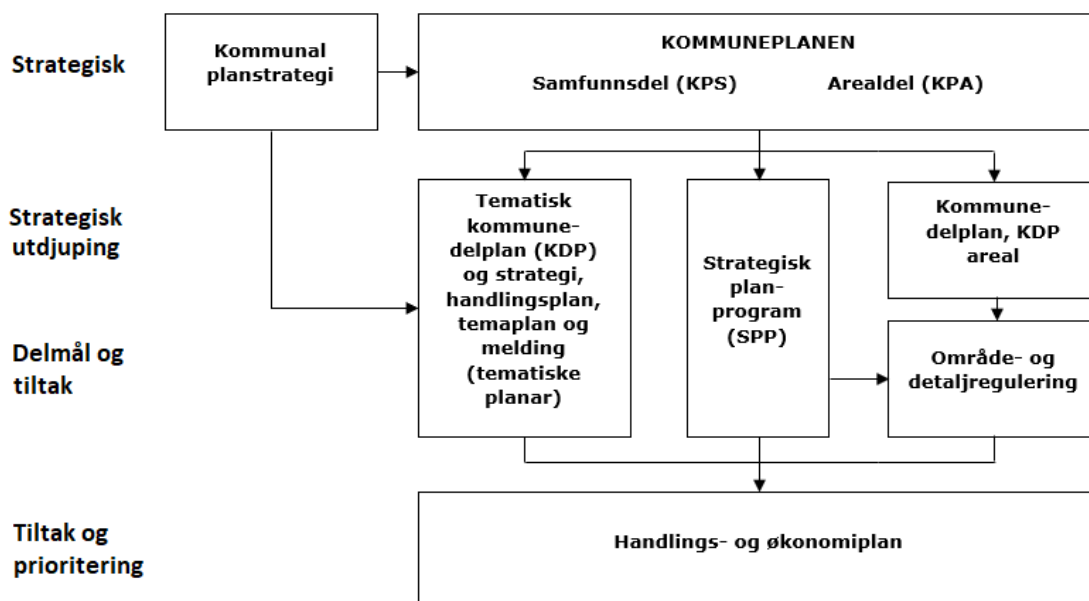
Strategisk

Kommunal planstrategi

KOMMUNEPLANEN

Samfunnsdel (KPS)

Arealdel (KPA)

Strategisk utdjuping

Tematisk kommunedelplan (KDP) og strategi, handlingsplan, temaplan og melding (tematiske planar)

Strategisk planprogram (SPP)

Kommunedelplan, KDP areal

Delmål og tiltak

Område- og detaljregulering

Tiltak og prioritering

Handlings- og økonomiplan